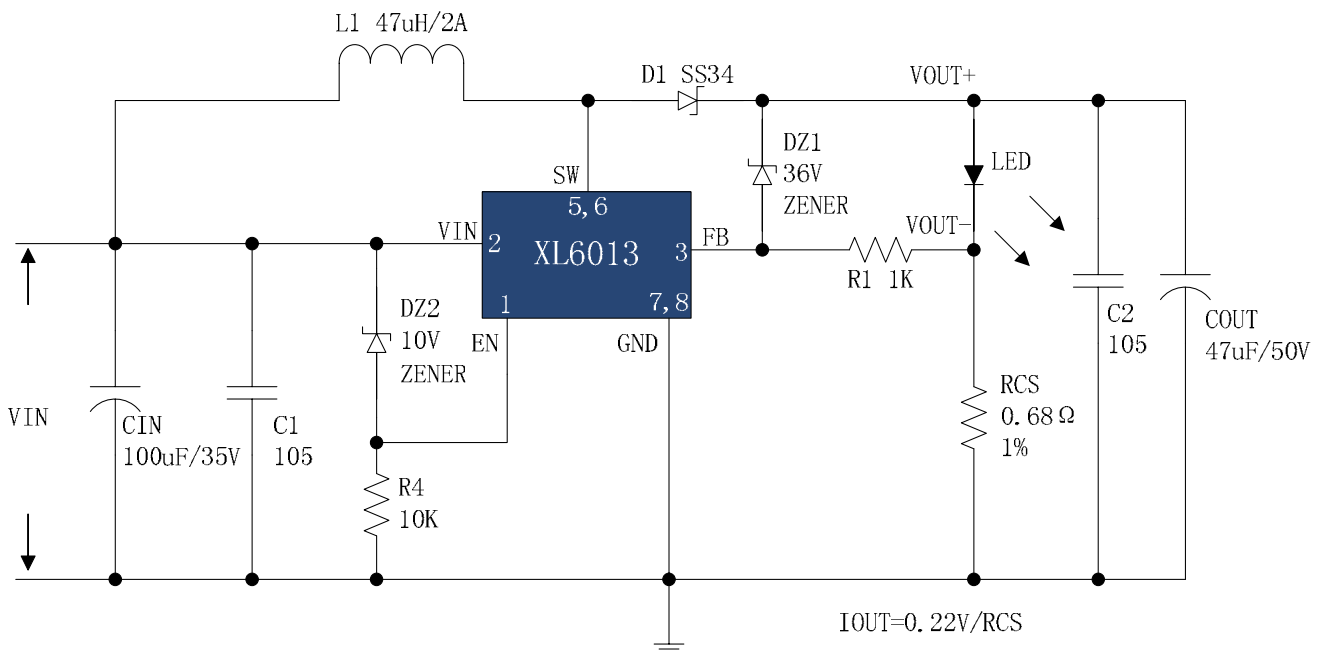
L1 47uH/2A

D1 SS34

VOUT+

DZ1
36V
ZENER

LED

SW

5,6

VIN 2

XL6013

3 FB

VOUT-

R1 1K

1

7,8

DZ2
10V
ZENER

EN

GND

C2
105

COUT
47uF/50V

VIN

CIN
100uF/35V

C1
105

RCS
0.68Ω
1%

R4
10K

IOUT=0.22V/RCS